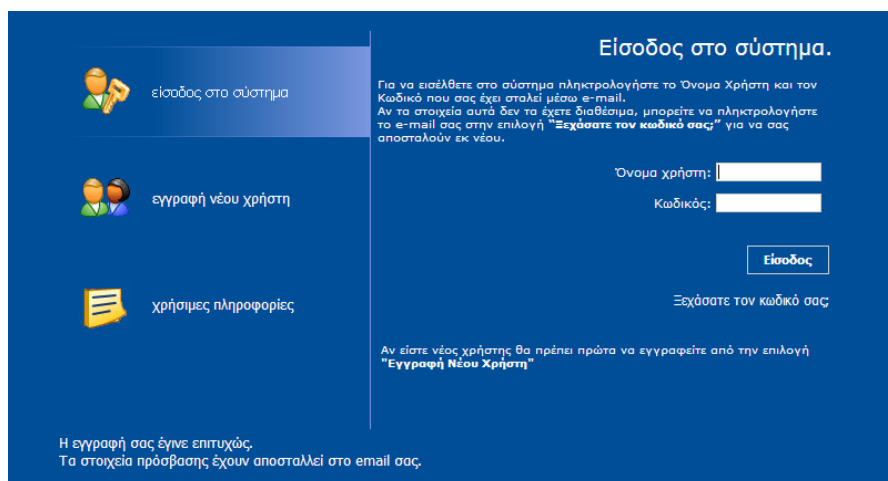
είσοδος στο σύστημα

εγγραφή νέου χρήστη

χρήσιμες πληροφορίες

Είσοδος στο σύστημα.

Για να εισέλθετε στο σύστημα πληκτρολογήστε το Όνομα Χρήστη και τον Κωδικό που σας έχει σταλεί μέσω e-mail.
Αν τα στοιχεία αυτά δεν τα έχετε διαθέσιμα, μπορείτε να πληκτρολογήστε το e-mail σας στην επιλογή "Ξεχάσατε τον κωδικό σας;" για να σας αποσταλούν εκ νέου.

Όνομα χρήστη:

Κωδικός:

Είσοδος

Ξεχάσατε τον κωδικό σας;

Αν είστε νέος χρήστης θα πρέπει πρώτα να εγγραφείτε από την επιλογή "Εγγραφή Νέου Χρήστη"

Η εγγραφή σας έγινε επιτυχώς.
Τα στοιχεία πρόσβασης έχουν αποσταλεί στο email σας.